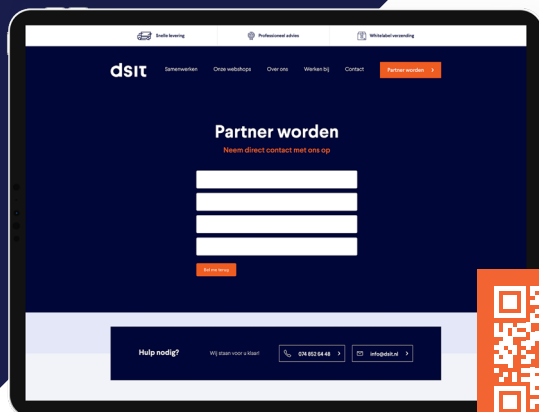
Snelle levering
Professioneel advies
Whitelabel verzending

dsit
Samenwerken
Onze webshops
Over ons
Werken bij
Contact
Partner worden

Partner worden
Neem direct contact met ons op

Bel me terug

Hulp nodig?
Wij staan voor u klaar!
074 852 64 48
info@dsit.nl